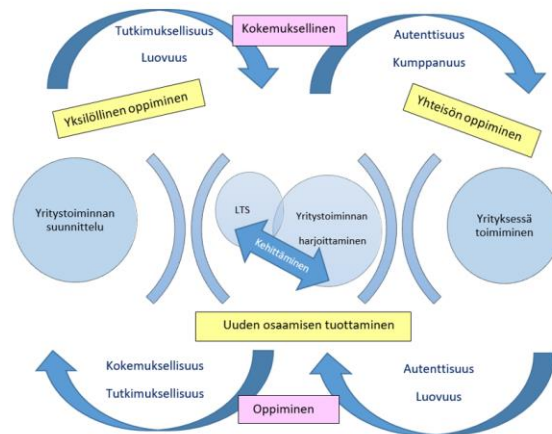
Tutkimuksellisuus

Luovuus

Kokemuksellinen

Autenttisuus

Kumppanuus

Yksilöllinen oppiminen

Yhteisön oppiminen

Yritystoiminnan suunnittelu

LTS

Yritystoiminnan harjoittaminen

Kehittäminen

Yrityksessä toimiminen

Uuden osaamisen tuottaminen

Kokemuksellisuus

Tutkimuksellisuus

Oppiminen

Autenttisuus

Luovuus